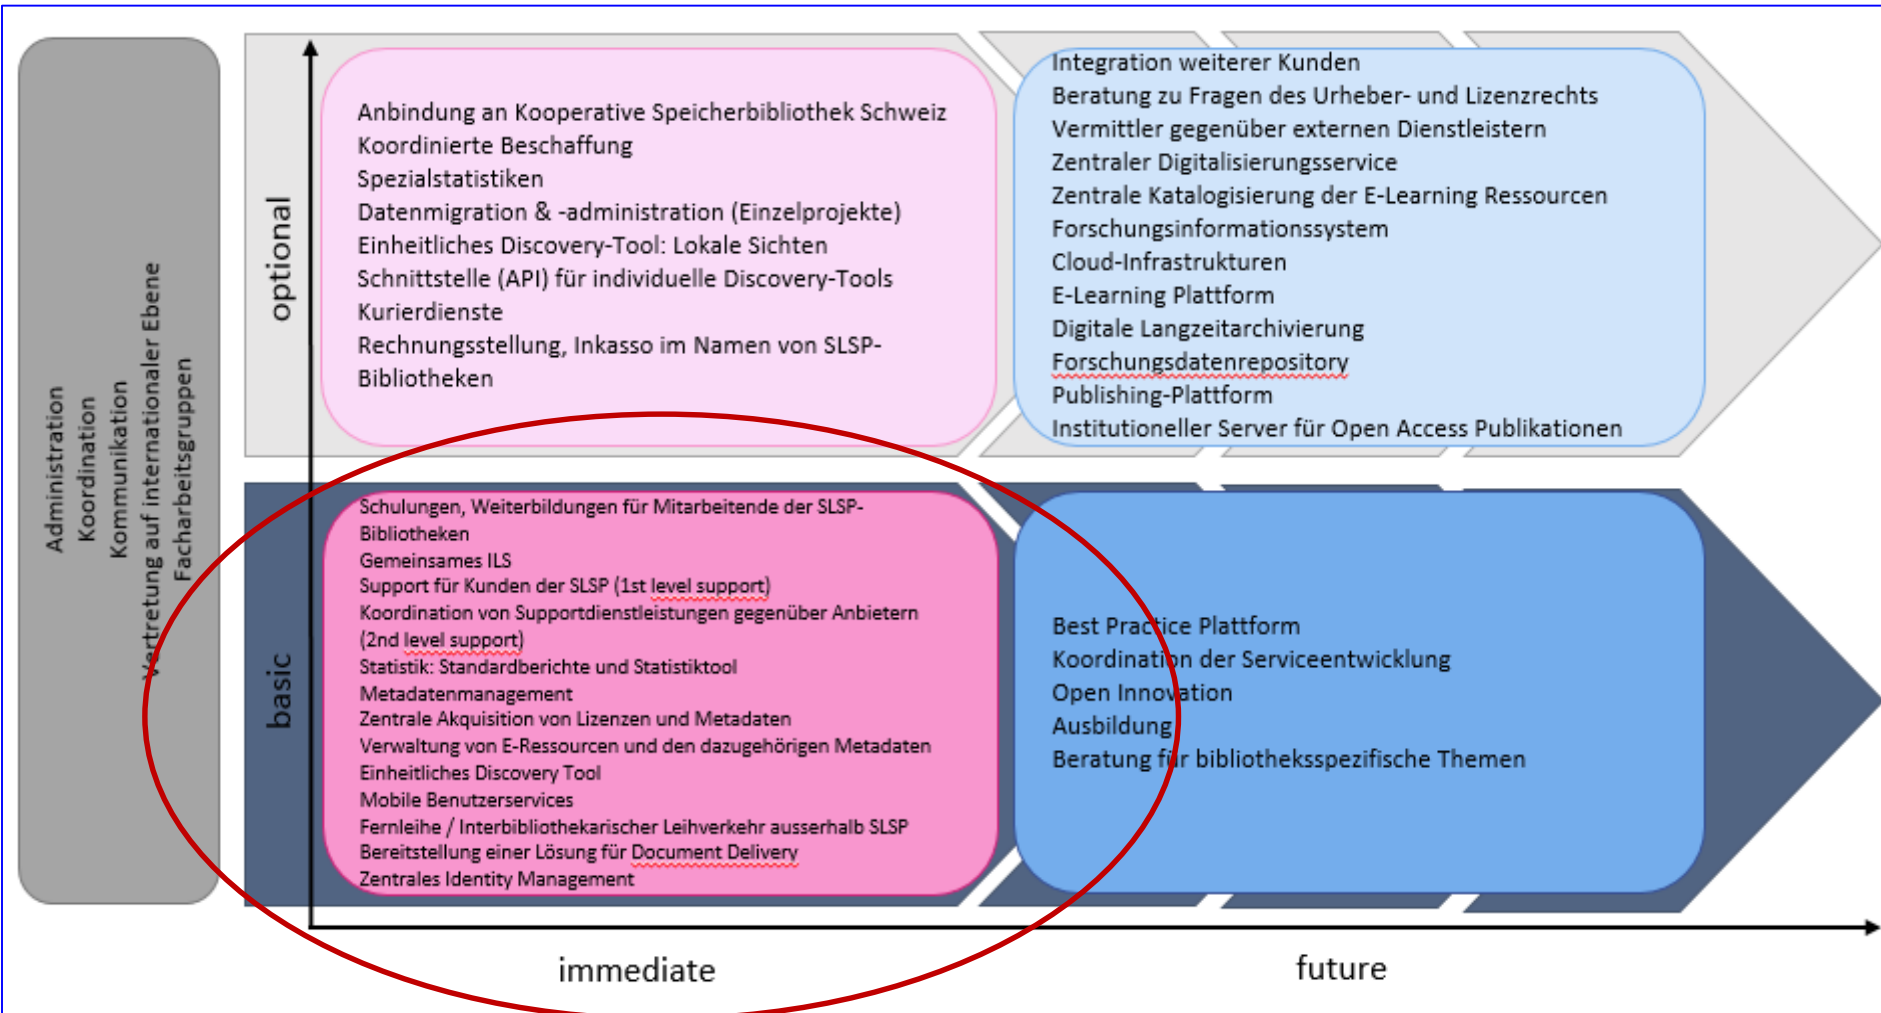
Administration
Koordination
Kommunikation
Vertretung auf internationaler Ebene
Facharbeitsgruppen

optional

Anbindung an Kooperative Speicherbibliothek Schweiz
Koordinierte Beschaffung
Spezialstatistiken
Datenmigration & -administration (Einzelprojekte)
Einheitliches Discovery-Tool: Lokale Sichten
Schnittstelle (API) für individuelle Discovery-Tools
Kurierdienste
Rechnungsstellung, Inkasso im Namen von SLSP-Bibliotheken

Integration weiterer Kunden
Beratung zu Fragen des Urheber- und Lizenzrechts
Vermittler gegenüber externen Dienstleistern
Zentraler Digitalisierungsservice
Zentrale Katalogisierung der E-Learning Ressourcen
Forschungsinformationssystem
Cloud-Infrastrukturen
E-Learning Plattform
Digitale Langzeitarchivierung
Forschungsdatenrepository
Publishing-Plattform
Institutioneller Server für Open Access Publikationen

basic

Schulungen, Weiterbildungen für Mitarbeitende der SLSP-Bibliotheken
Gemeinsames ILS
Support für Kunden der SLSP (1st level support)
Koordination von Supportdienstleistungen gegenüber Anbietern (2nd level support)
Statistik: Standardberichte und Statistiktool
Metadatenmanagement
Zentrale Akquisition von Lizenzen und Metadaten
Verwaltung von E-Ressourcen und den dazugehörigen Metadaten
Einheitliches Discovery Tool
Mobile Benutzerservices
Fernleihe / Interbibliothekarischer Leihverkehr ausserhalb SLSP
Bereitstellung einer Lösung für Document Delivery
Zentrales Identity Management

Best Practice Plattform
Koordination der Serviceentwicklung
Open Innovation
Ausbildung
Beratung für bibliotheksspezifische Themen

immediate

future